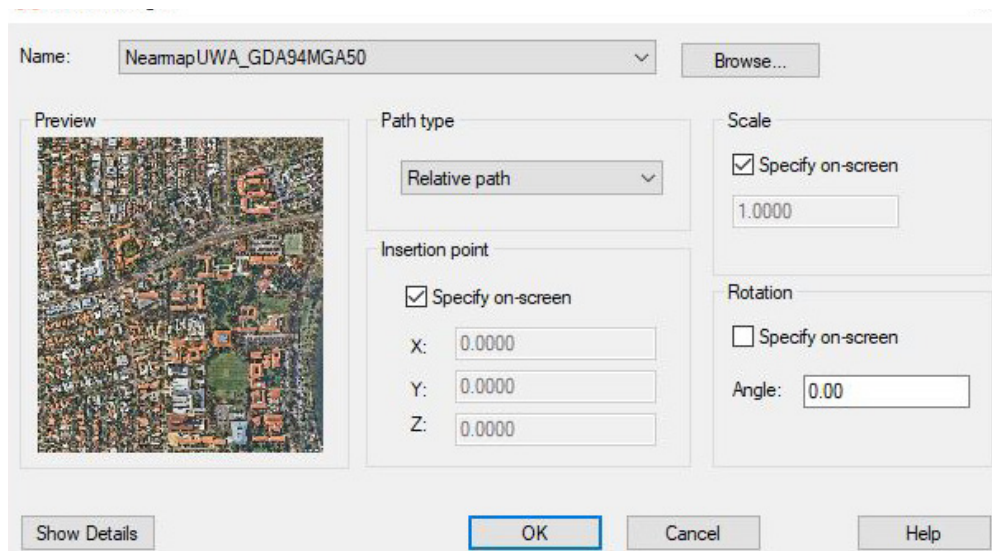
Name: NearmapUWA_GDA94MGA50

Browse...

Preview

Path type

Relative path

Insertion point

Specify on-screen

X: 0.0000

Y: 0.0000

Z: 0.0000

Scale

Specify on-screen

1.0000

Rotation

Specify on-screen

Angle: 0.00

Show Details

OK

Cancel

Help